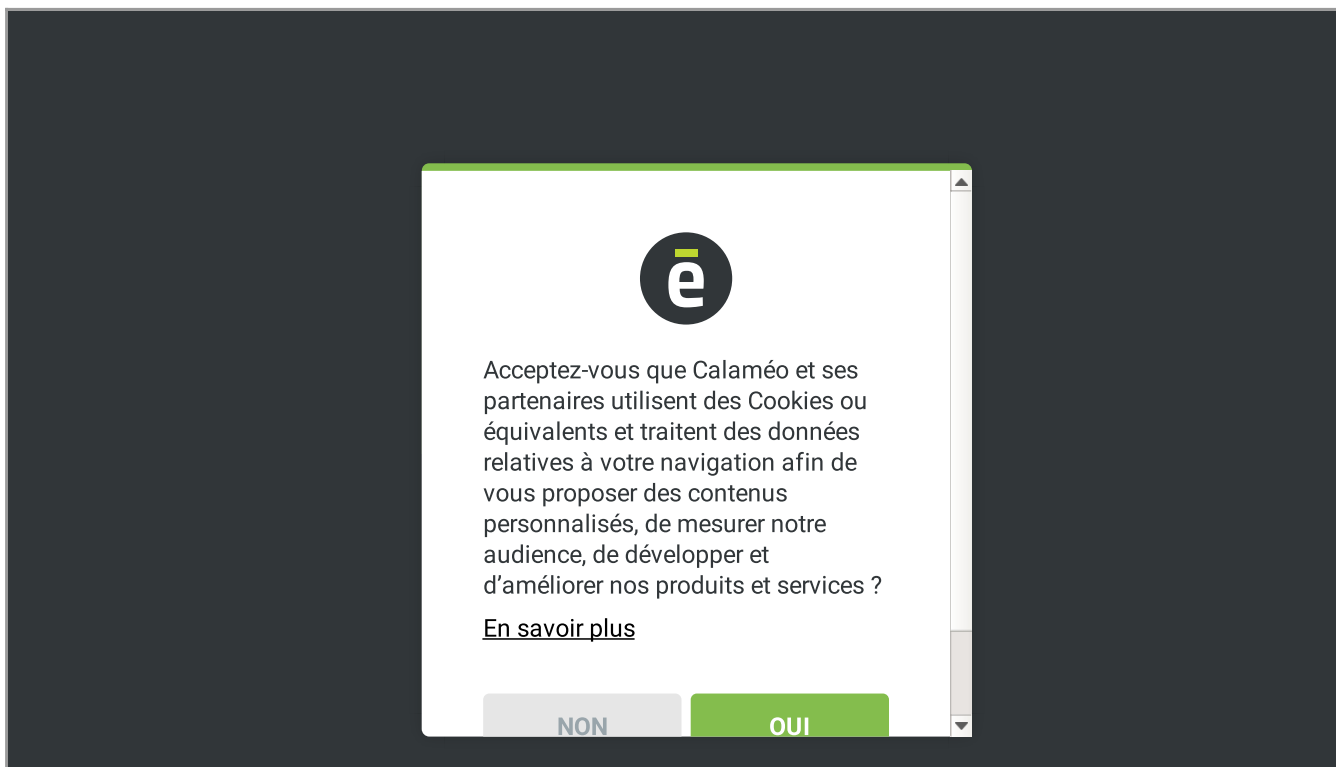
ē

Acceptez-vous que Calaméo et ses partenaires utilisent des Cookies ou équivalents et traitent des données relatives à votre navigation afin de vous proposer des contenus personnalisés, de mesurer notre audience, de développer et d'améliorer nos produits et services ?

En savoir plus

NON

OUI